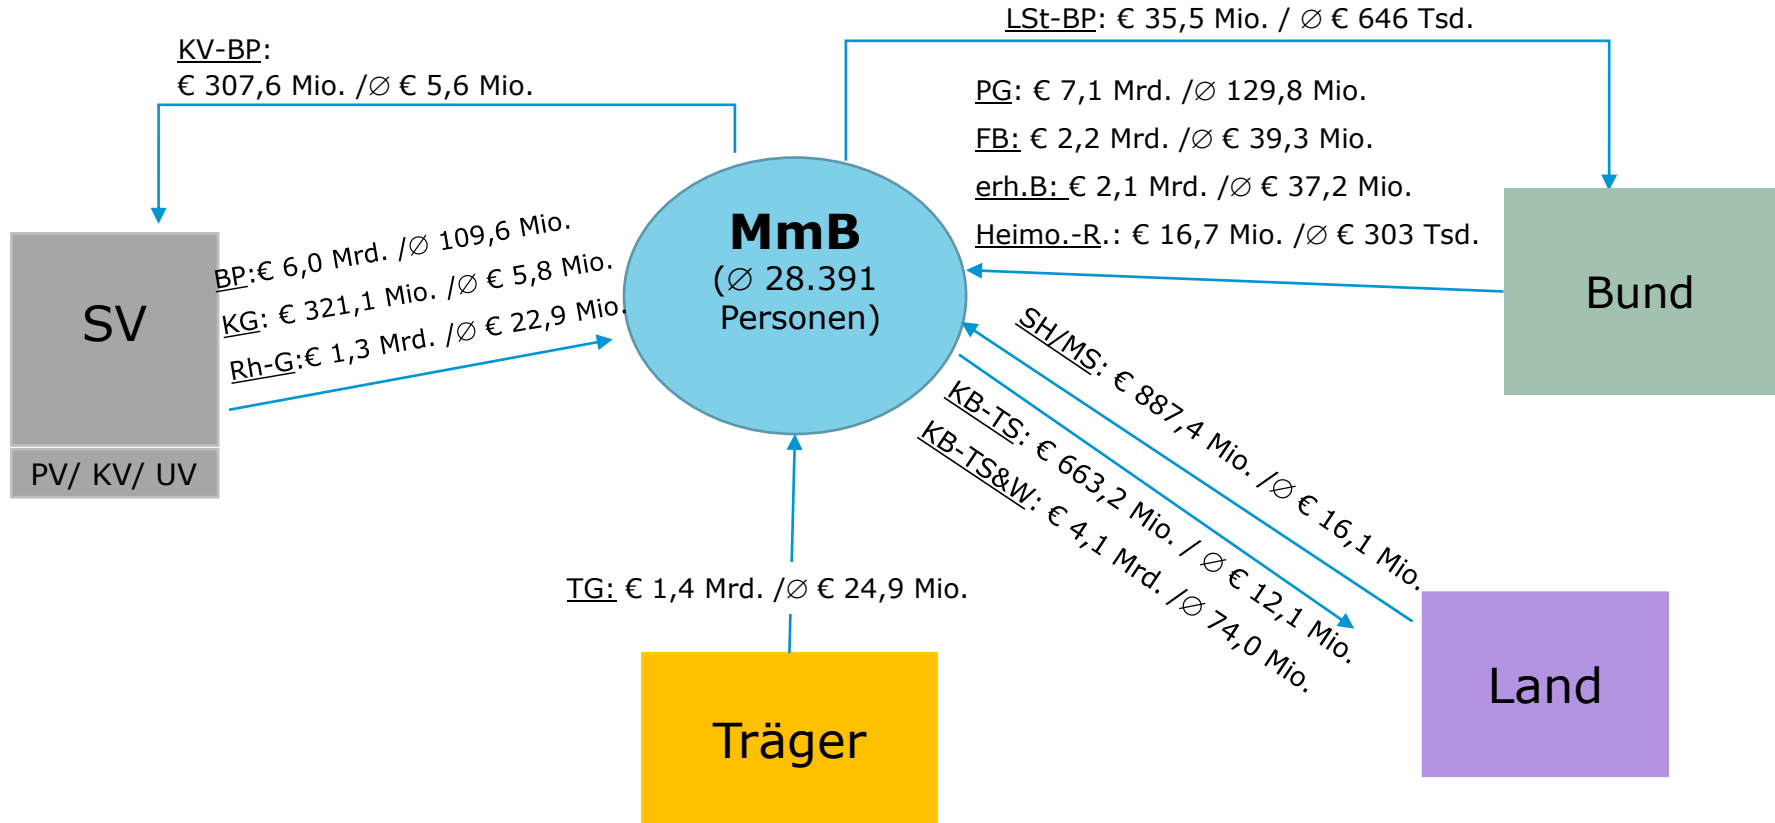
KV-BP:
€ 307,6 Mio. /∅ € 5,6 Mio.

LSt-BP: € 35,5 Mio. / ∅ € 646 Tsd.

PG: € 7,1 Mrd. /∅ 129,8 Mio.
FB: € 2,2 Mrd. /∅ € 39,3 Mio.
erh.B: € 2,1 Mrd. /∅ € 37,2 Mio.
Heimo.-R.: € 16,7 Mio. /∅ € 303 Tsd.

MmB
(∅ 28.391 Personen)

BP:€ 6,0 Mrd. /∅ 109,6 Mio.
KG: € 321,1 Mio. /∅ € 5,8 Mio.
Rh-G:€ 1,3 Mrd. /∅ € 22,9 Mio.

SV
PV/ KV/ UV

Bund

SH/MS: € 887,4 Mio. /∅ € 16,1 Mio.
KB-TS: € 663,2 Mio. / ∅ € 12,1 Mio.
KB-TS&W: € 4,1 Mrd. /∅ 74,0 Mio.

TG: € 1,4 Mrd. /∅ € 24,9 Mio.

Träger

Land